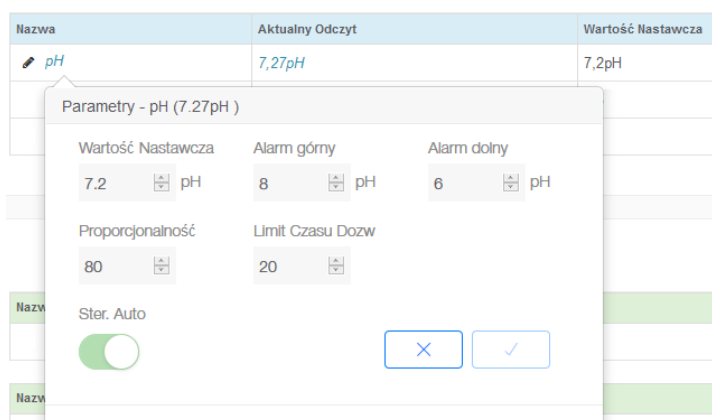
| Nazwa | Aktualny Odczyt | Wartość Nastawcza |
|---|---|---|
| pH | 7,27pH | 7,2pH |

Parametry - pH (7.27pH )

Wartość Nastawcza
7.2 pH

Alarm górny
8 pH

Alarm dolny
6 pH

Proporcjonalność
80

Limit Czasu Dozw
20

Ster. Auto

×

✓

Nazw

Nazw